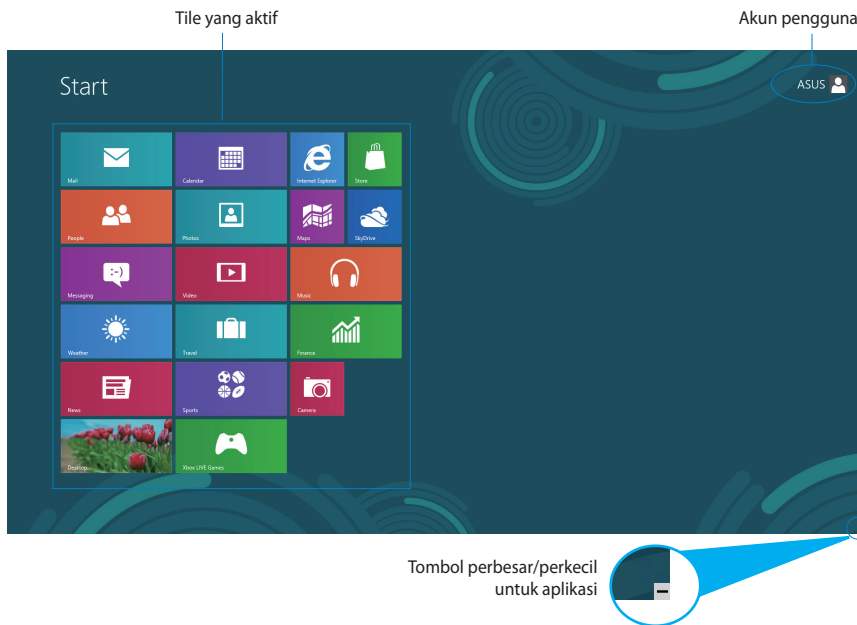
Tile yang aktif

Akun pengguna

Start

ASUS

Mail

Calendar

Internet Explorer

Store

People

Photos

Maps

SkyDrive

Messaging

Video

Music

Weather

Travel

Finance

News

Sports

Camera

Desktop

Xbox LIVE Games

Tombol perbesar/perkecil untuk aplikasi

−